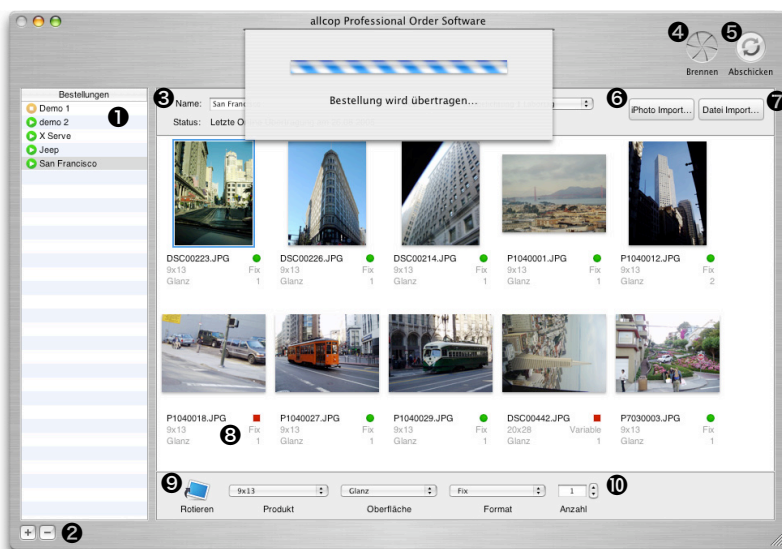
allcop Professional Order Software

Bestellung wird übertragen...

4 Brennen 5 Abschicken

Bestellungen 1
Demo 1
demo 2
X Serve
Jeep
San Francisco

3 Name: San Francisco
Status: Letzte O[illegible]

6 iPhoto Import... Datei Import... 7

DSC00223.JPG 9x13 Fix Glanz 1
DSC00226.JPG 9x13 Fix Glanz 1
DSC00214.JPG 9x13 Fix Glanz 1
P1040001.JPG 9x13 Fix Glanz 1
P1040012.JPG 9x13 Fix Glanz 2

P1040018.JPG 9x13 Fix Glanz 1
8
P1040027.JPG 9x13 Fix Glanz 1
P1040029.JPG 9x13 Fix Glanz 1
DSC00442.JPG 20x28 Variable Glanz 1
P7030003.JPG 9x13 Fix Glanz 1

9 9x13 Glanz Fix 1 10
Rotieren Produkt Oberfläche Format Anzahl

+ − 2